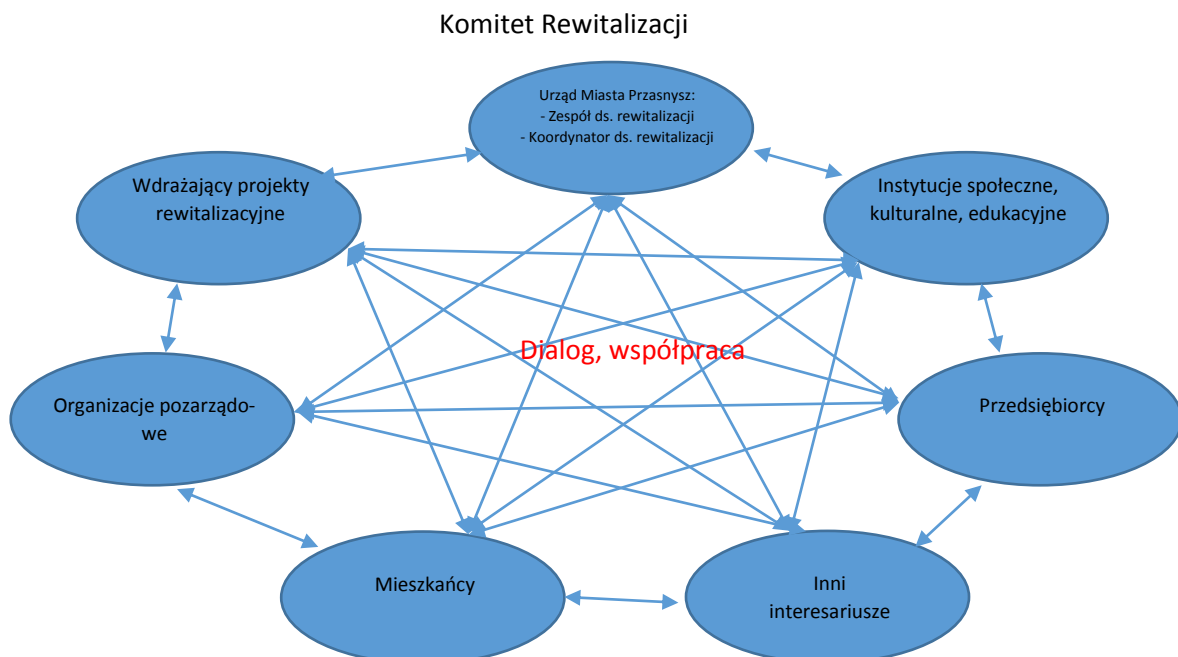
Komitet Rewitalizacji

Urząd Miasta Przasnysz:
- Zespół ds. rewitalizacji
- Koordynator ds. rewitalizacji

Wdrażający projekty rewitalizacyjne

Instytucje społeczne, kulturalne, edukacyjne

Dialog, współpraca

Organizacje pozarządowe

Przedsiębiorcy

Mieszkańcy

Inni interesariusze